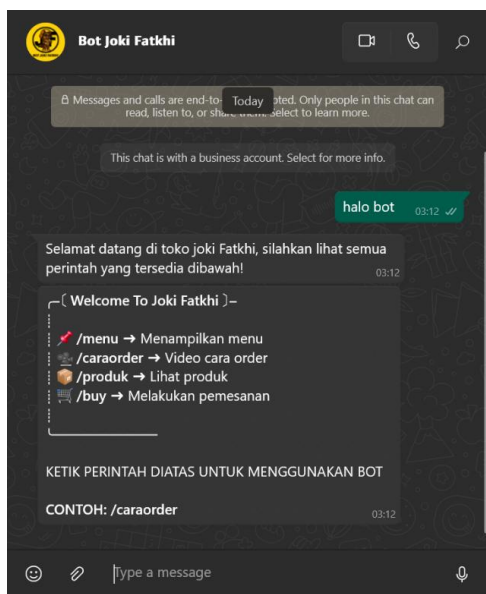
Bot Joki Fatkhi

Messages and calls are end-to- Today pted. Only people in this chat can read, listen to, or share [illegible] select to learn more.

This chat is with a business account. Select for more info.

halo bot 03:12

Selamat datang di toko joki Fatkhi, silahkan lihat semua perintah yang tersedia dibawah! 03:12

┌〔 **Welcome To Joki Fatkhi** 〕–
┊
┊ 📌 **/menu** ➜ Menampilkan menu
┊ **/caraorder** ➜ Video cara order
┊ 📦 **/produk** ➜ Lihat produk
┊ 🛒 **/buy** ➜ Melakukan pemesanan
┊
└───────────

KETIK PERINTAH DIATAS UNTUK MENGGUNAKAN BOT

**CONTOH: /caraorder** 03:12

Type a message